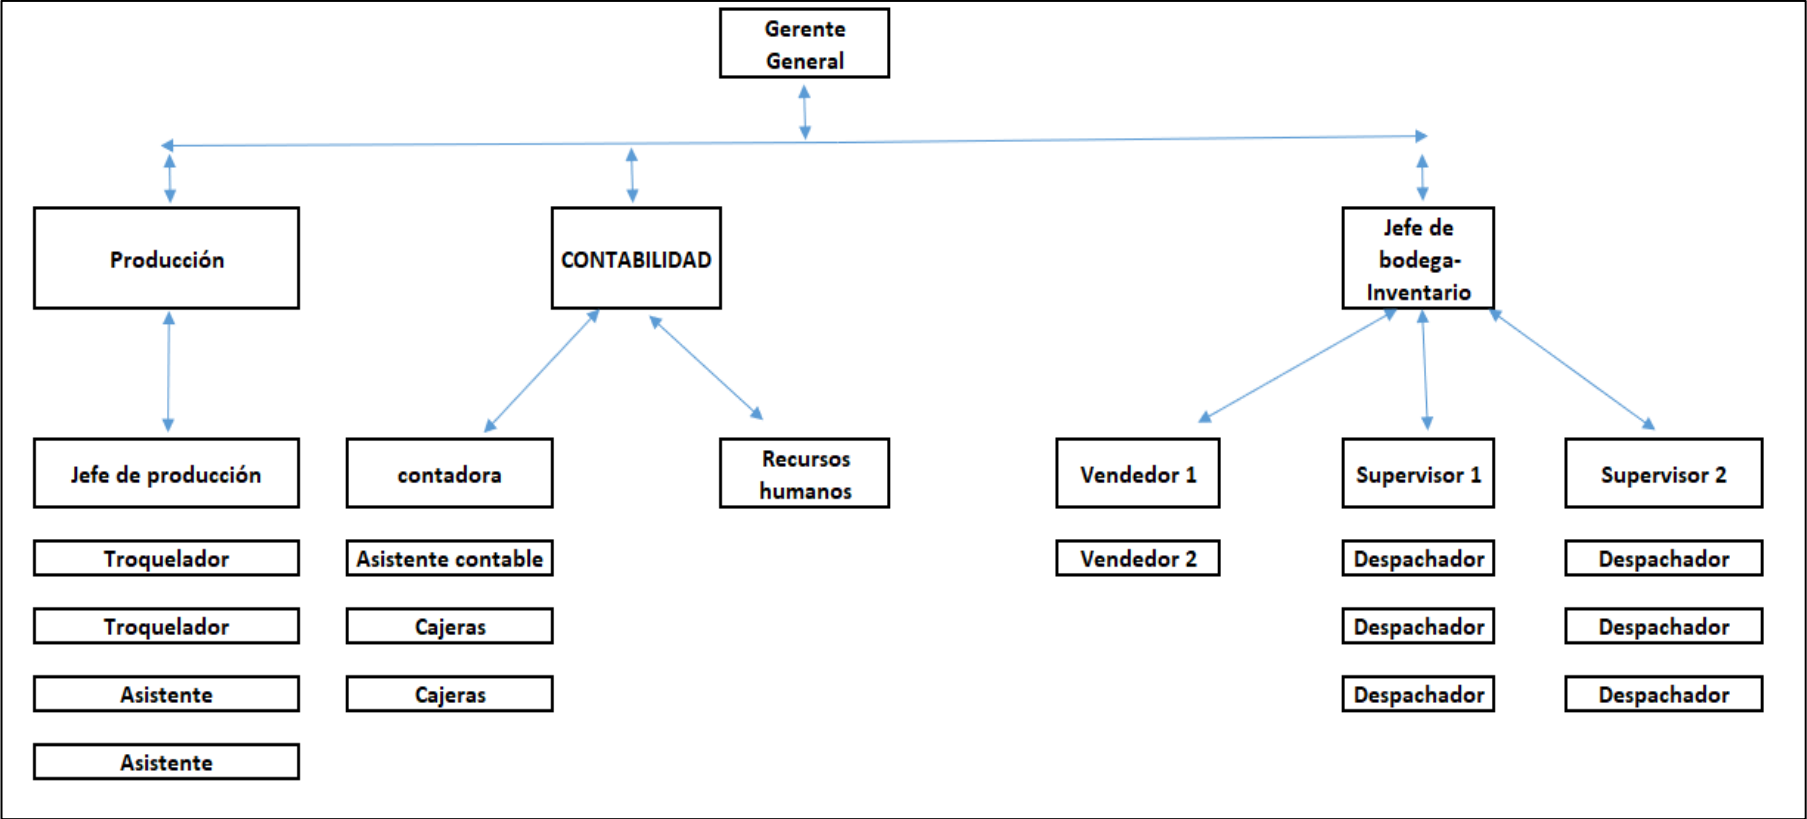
Gerente General

Producción

CONTABILIDAD

Jefe de bodega-Inventario

Jefe de producción

Troquelador

Troquelador

Asistente

Asistente

contadora

Asistente contable

Cajeras

Cajeras

Recursos humanos

Vendedor 1

Vendedor 2

Supervisor 1

Despachador

Despachador

Despachador

Supervisor 2

Despachador

Despachador

Despachador